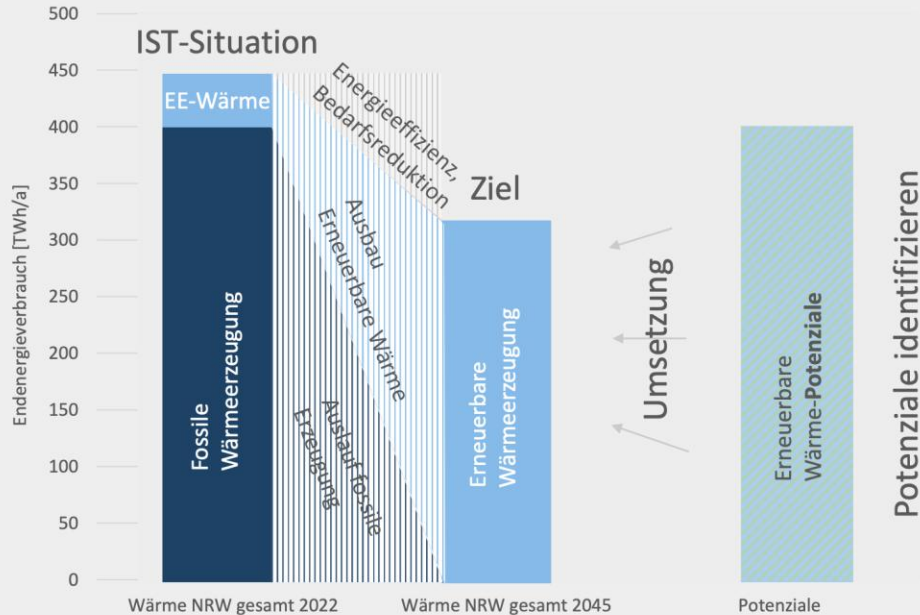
500
450
400
350
300
250
200
150
100
50
0

Endenergieverbrauch [TWh/a]

IST-Situation

EE-Wärme

Fossile Wärmeerzeugung

Energieeffizienz, Bedarfsreduktion

Ausbau Erneuerbare Wärme

Auslauf fossile Erzeugung

Ziel

Erneuerbare Wärmeerzeugung

Umsetzung

Erneuerbare Wärme-**Potenziale**

Potenziale identifizieren

Wärme NRW gesamt 2022

Wärme NRW gesamt 2045

Potenziale